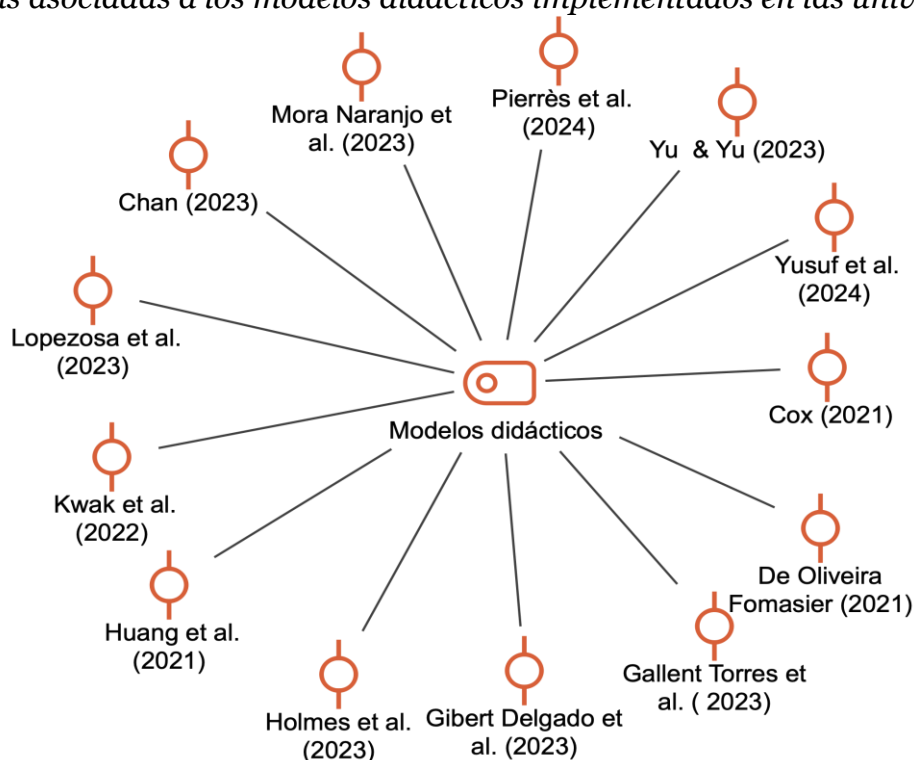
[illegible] asociadas a los modelos didácticos implementados en las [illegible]

Mora Naranjo et al. (2023)

Pierrès et al. (2024)

Yu & Yu (2023)

Chan (2023)

Yusuf et al. (2024)

Lopezosa et al. (2023)

Cox (2021)

Modelos didácticos

Kwak et al. (2022)

De Oliveira Fomasier (2021)

Huang et al. (2021)

Gallent Torres et al. ( 2023)

Holmes et al. (2023)

Gibert Delgado et al. (2023)